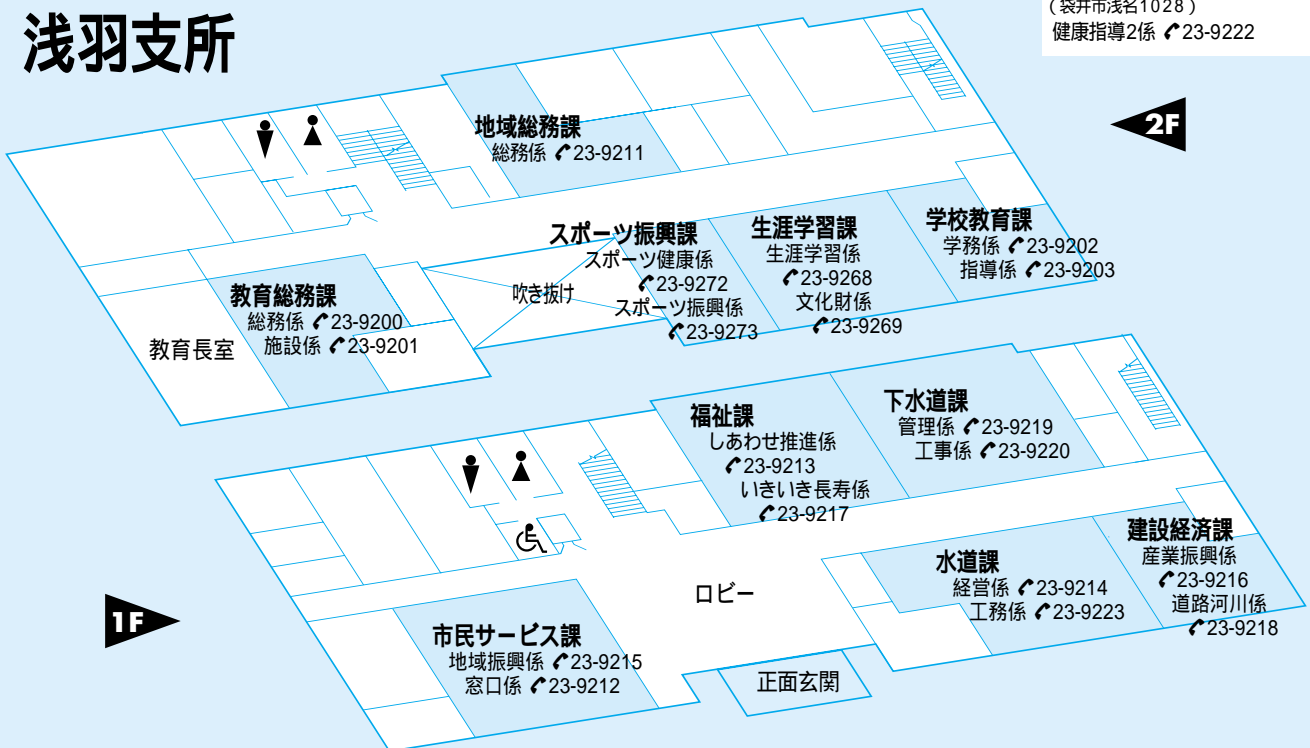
浅羽支所

（袋井市浅名1028）
健康指導2係 23-9222

2F

地域総務課
総務係 23-9211

スポーツ振興課
スポーツ健康係
23-9272
スポーツ振興係
23-9273

生涯学習課
生涯学習係
23-9268
文化財係
23-9269

学校教育課
学務係 23-9202
指導係 23-9203

吹き抜け

教育総務課
総務係 23-9200
施設係 23-9201

教育長室

福祉課
しあわせ推進係
23-9213
いきいき長寿係
23-9217

下水道課
管理係 23-9219
工事係 23-9220

建設経済課
産業振興係
23-9216
道路河川係
23-9218

水道課
経営係 23-9214
工務係 23-9223

ロビー

1F

市民サービス課
地域振興係 23-9215
窓口係 23-9212

正面玄関